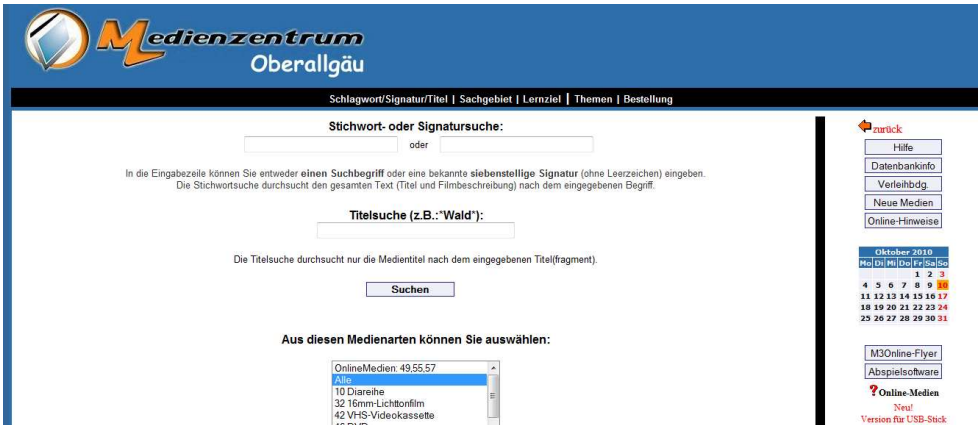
Medienzentrum
Oberallgäu

Schlagwort/Signatur/Titel | Sachgebiet | Lernziel | Themen | Bestellung

Stichwort- oder Signatursuche:

oder

In die Eingabezeile können Sie entweder einen Suchbegriff oder eine bekannte siebenstellige Signatur (ohne Leerzeichen) eingeben.
Die Stichwortsuche durchsucht den gesamten Text (Titel und Filmbeschreibung) nach dem eingegebenen Begriff.

Titelsuche (z.B.:*Wald*):

Die Titelsuche durchsucht nur die Medientitel nach dem eingegebenen Titel(fragment).

Suchen

Aus diesen Medienarten können Sie auswählen:

OnlineMedien: 49,55,57
Alle
10 Diareihe
32 16mm-Lichttonfilm
42 VHS-Videokassette
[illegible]

zurück
Hilfe
Datenbankinfo
Verleihbdg.
Neue Medien
Online-Hinweise

Oktober 2010
| Mo | Di | Mi | Do | Fr | Sa | So |
|---|---|---|---|---|---|---|
| | | | | 1 | 2 | 3 |
| 4 | 5 | 6 | 7 | 8 | 9 | 10 |
| 11 | 12 | 13 | 14 | 15 | 16 | 17 |
| 18 | 19 | 20 | 21 | 22 | 23 | 24 |
| 25 | 26 | 27 | 28 | 29 | 30 | 31 |

M3Online-Flyer
Abspielsoftware
? Online-Medien
Neu!
Version für USB-Stick